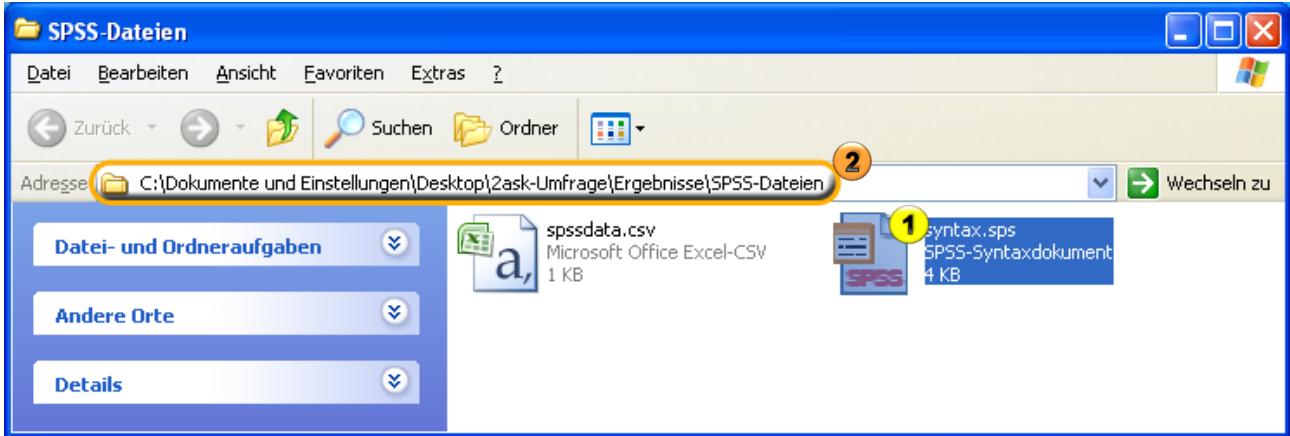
SPSS-Dateien

Datei Bearbeiten Ansicht Favoriten Extras ?

Zurück Suchen Ordner

Adresse C:\Dokumente und Einstellungen\Desktop\2ask-Umfrage\Ergebnisse\SPSS-Dateien

2

Wechseln zu

Datei- und Ordneraufgaben

Andere Orte

Details

spssdata.csv
Microsoft Office Excel-CSV
1 KB

1

syntax.sps
SPSS-Syntaxdokument
4 KB

SPSS